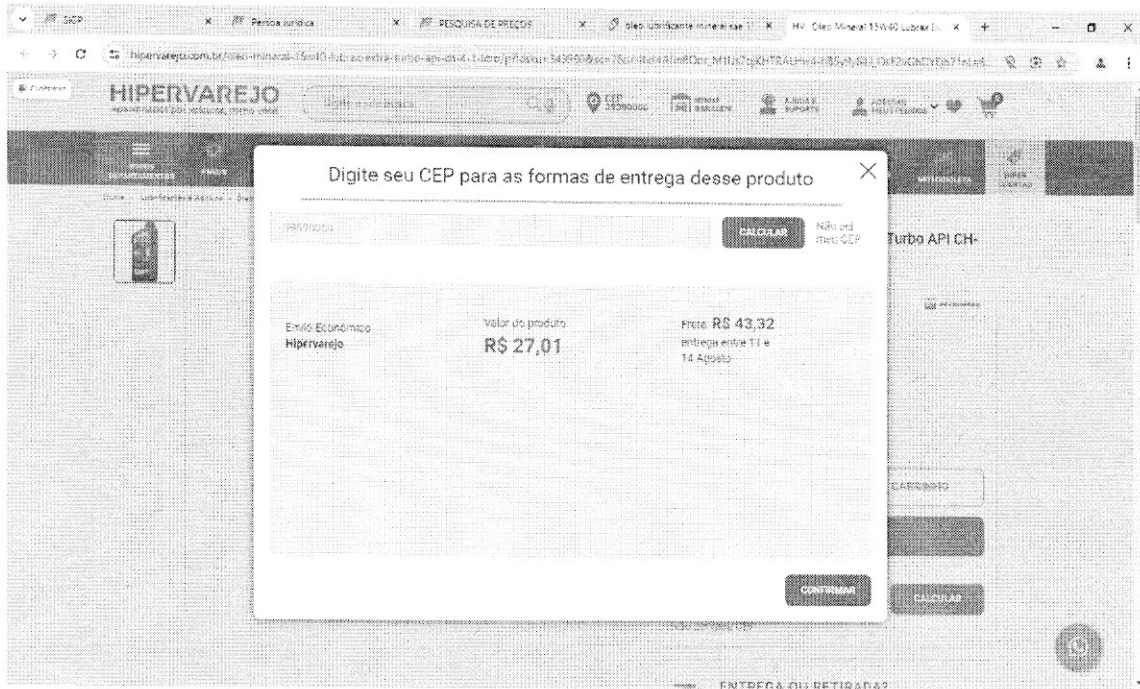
SICP
Pessoa Jurídica
PESQUISA DE PREÇOS
Óleo lubrificante mineral sae
HV Óleo Mineral 15W40 Lubrax
hipervarejo.com.br/oleo-mineral-15w40-lubrax-extra-turbo-api-ch-4-1-litro
HIPERVAREJO
Digite o que busca
CEP
Turbo API CH-
Digite seu CEP para as formas de entrega desse produto
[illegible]
CALCULAR
Não sei meu CEP
Envio Econômico
Hiprvarejo
Valor do produto
R$ 27,01
Frete R$ 43,32
entrega entre 11 e 14 Agosto
CARRINHO
CALCULAR
CONFIRMAR
ENTREGA OU RETIRADA?